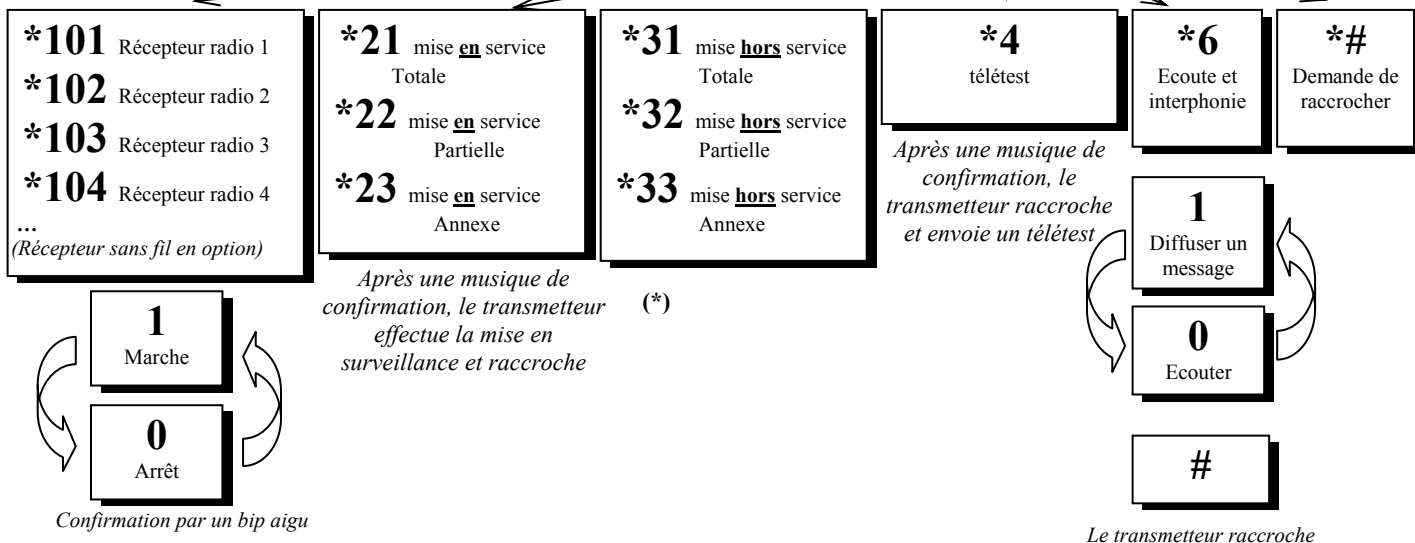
*101 Récepteur radio 1
*102 Récepteur radio 2
*103 Récepteur radio 3
*104 Récepteur radio 4
...
(Récepteur sans fil en option)

1
Marche

0
Arrêt

Confirmation par un bip aigu

*21 mise en service Totale
*22 mise en service Partielle
*23 mise en service Annexe

Après une musique de confirmation, le transmetteur effectue la mise en surveillance et raccroche

*31 mise hors service Totale
*32 mise hors service Partielle
*33 mise hors service Annexe

(*)

*4
télétest

Après une musique de confirmation, le transmetteur raccroche et envoie un télétest

*6
Ecoute et interphonie

*#
Demande de raccrocher

1
Diffuser un message

0
Ecouter

#

Le transmetteur raccroche